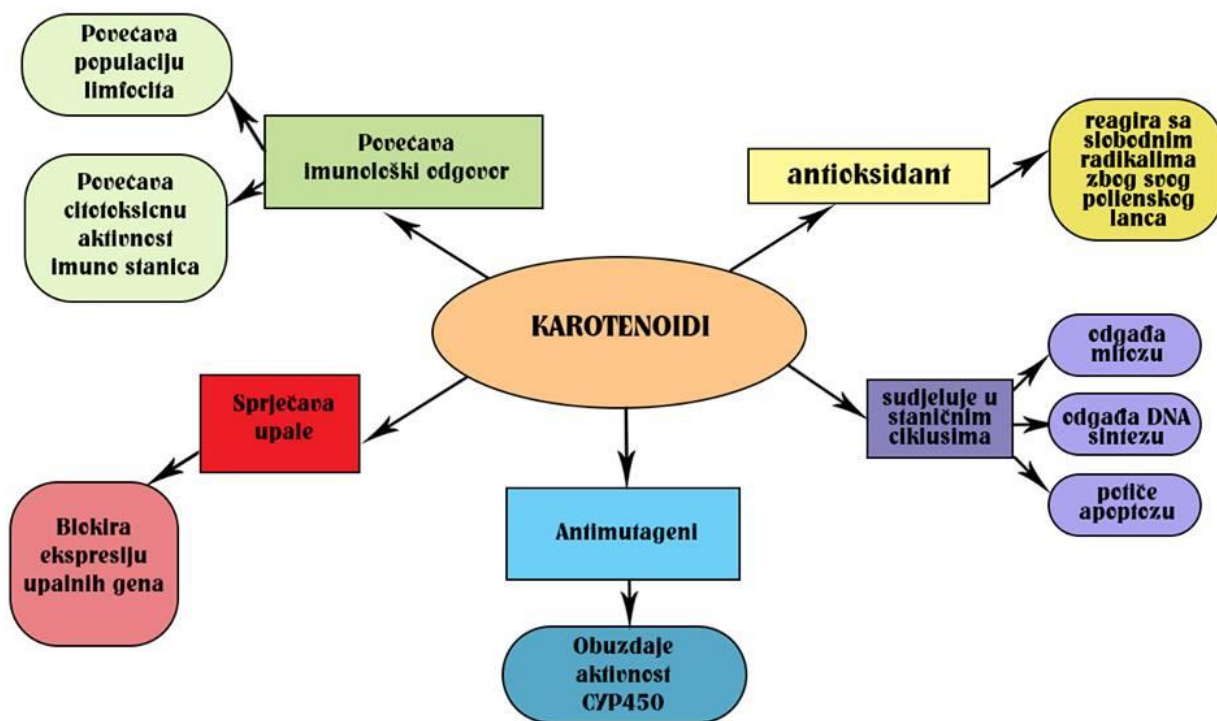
Povećava populaciju limfocita

Povećava imunološki odgovor

Povećava citotoksicnu aktivnost imuno stanica

antioksidant

reagira sa slobodnim radikalima zbog svog polienskog lanca

KAROTENOIDI

odgađa mitozu

Sprječava upale

sudjeluje u staničnim ciklusima

odgađa DNA sintezu

potiče apoptozu

Blokira ekspresiju upalnih gena

Antimutageni

Obuzdaje aktivnost CYP450